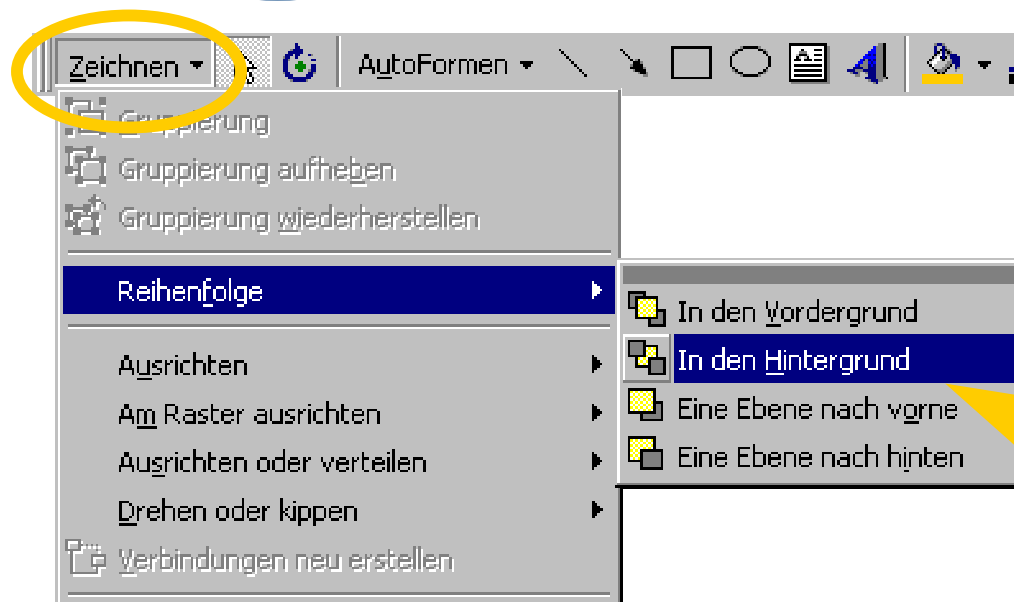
Zeichnen ▾
AutoFormen ▾

Gruppierung
Gruppierung aufheben
Gruppierung wiederherstellen
Reihenfolge
Ausrichten
Am Raster ausrichten
Ausrichten oder verteilen
Drehen oder kippen
Verbindungen neu erstellen

In den Vordergrund
In den Hintergrund
Eine Ebene nach vorne
Eine Ebene nach hinten